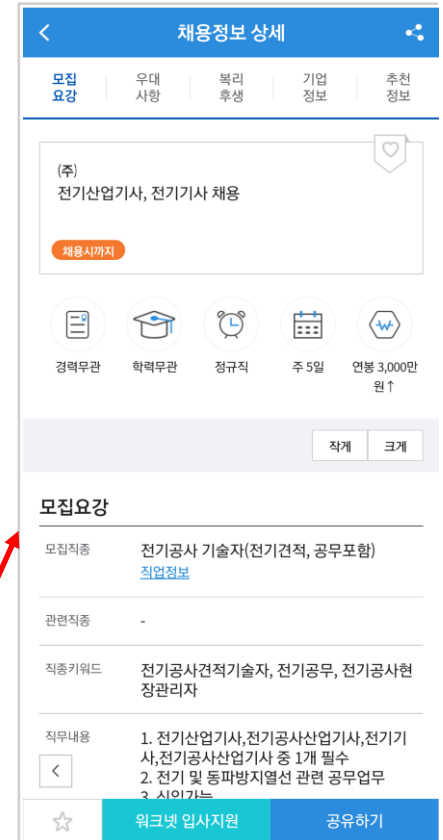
채용정보 상세

모집요강 우대사항 복리후생 기업정보 추천정보

(주)
전기산업기사, 전기기사 채용

채용시까지

경력무관 학력무관 정규직 주 5일 연봉 3,000만원↑

작게 크게

모집요강

| 모집직종 | 전기공사 기술자(전기견적, 공무포함) 직업정보 |
|---|---|
| 관련직종 | - |
| 직종키워드 | 전기공사견적기술자, 전기공무, 전기공사현장관리자 |
| 직무내용 | 1. 전기산업기사,전기공사산업기사,전기기사,전기공사산업기사 중 1개 필수 2. 전기 및 동파방지열선 관련 공무업무 3. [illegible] |

워크넷 입사지원 공유하기